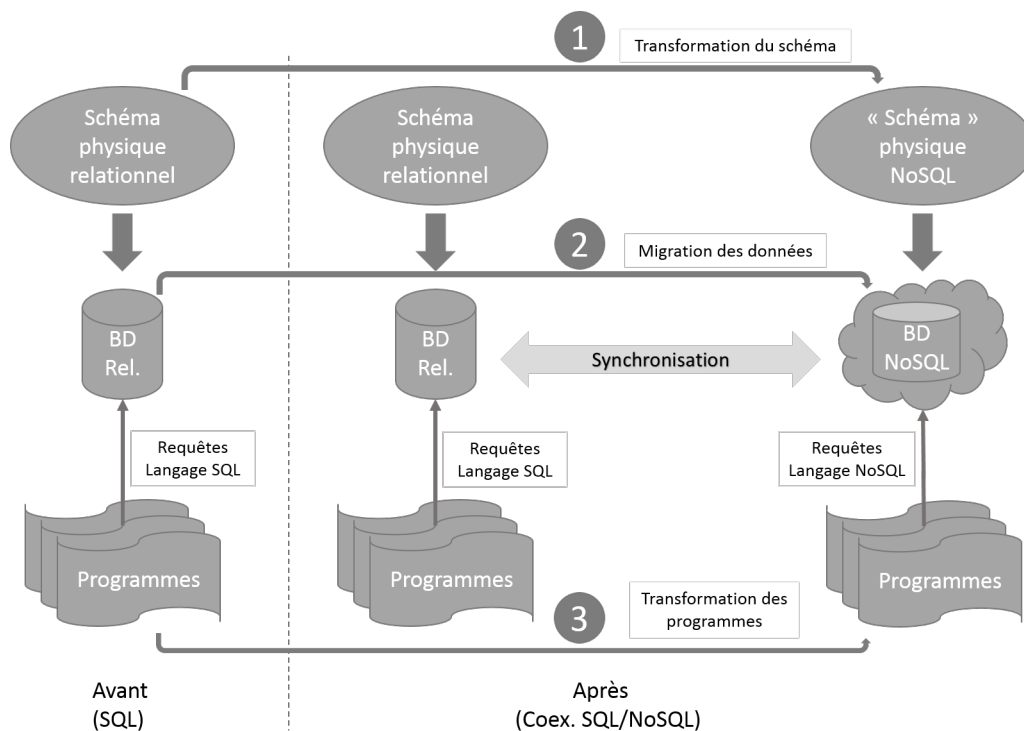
1
Transformation du schéma

Schéma physique relationnel

Schéma physique relationnel

« Schéma » physique NoSQL

2
Migration des données

BD Rel.

BD Rel.

Synchronisation

BD NoSQL

Requêtes Langage SQL

Requêtes Langage SQL

Requêtes Langage NoSQL

Programmes

Programmes

Programmes

3
Transformation des programmes

Avant
(SQL)

Après
(Coex. SQL/NoSQL)